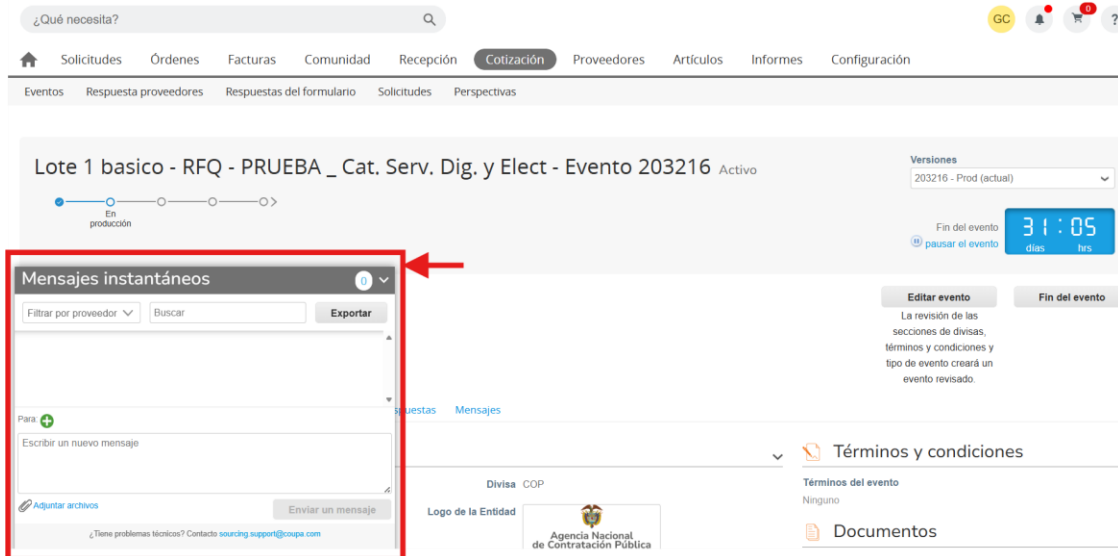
¿Qué necesita?

GC 0 ?

Solicitudes Órdenes Facturas Comunidad Recepción Cotización Proveedores Artículos Informes Configuración

Eventos Respuesta proveedores Respuestas del formulario Solicitudes Perspectivas

Lote 1 basico - RFQ - PRUEBA _ Cat. Serv. Dig. y Elect - Evento 203216 Activo

En producción

Versiones
203216 - Prod (actual)

Fin del evento
pausar el evento

31 : 05
días hrs

Mensajes instantáneos 0

Filtrar por proveedor Buscar Exportar

Para:

Escribir un nuevo mensaje

Adjuntar archivos Enviar un mensaje

¿Tiene problemas técnicos? Contacto sourcing.support@coupa.com

Editar evento Fin del evento

La revisión de las secciones de divisas, términos y condiciones y tipo de evento creará un evento revisado.

spuestas Mensajes

Divisa COP

Logo de la Entidad

Agencia Nacional de Contratación Pública

Términos y condiciones

Términos del evento
Ninguno

Documentos